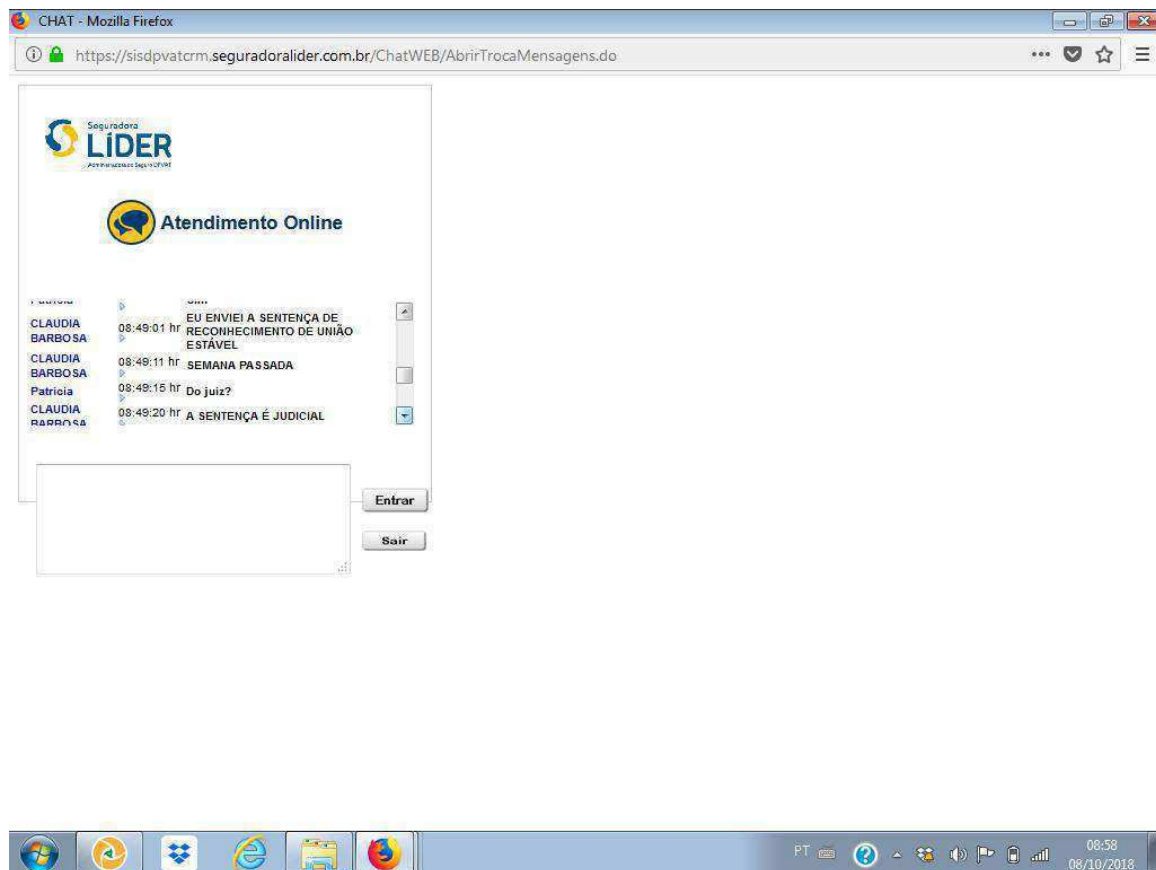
CHAT - Mozilla Firefox

https://sisdpvatcrm.seguradoralider.com.br/ChatWEB/AbrirTrocaMensagens.do

Seguradora LÍDER

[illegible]

Atendimento Online

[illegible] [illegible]

CLAUDIA BARBOSA 08:49:01 hr EU ENVIEI A SENTENÇA DE RECONHECIMENTO DE UNIÃO ESTÁVEL

CLAUDIA BARBOSA 08:49:11 hr SEMANA PASSADA

Patricia 08:49:15 hr Do juiz?

CLAUDIA BARBOSA 08:49:20 hr A SENTENÇA É JUDICIAL

Entrar

Sair

PT

08:58
08/10/2018